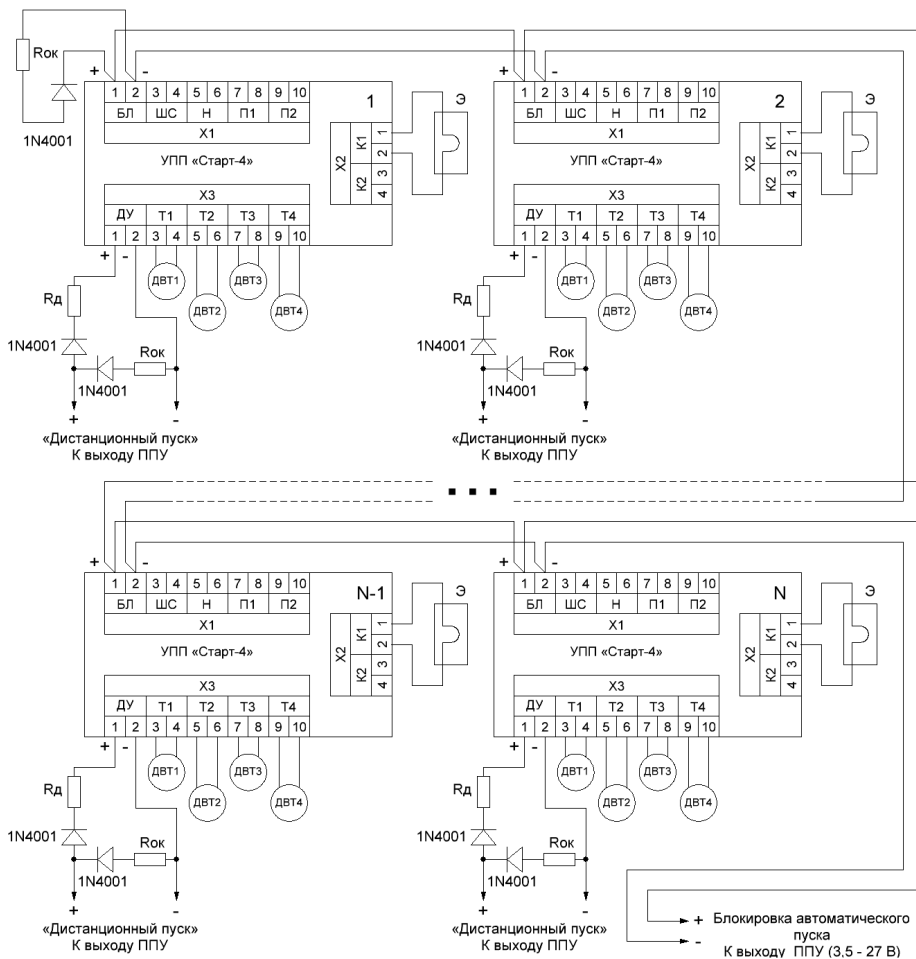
Rок
+ 1 2 -
1N4001
1 2 3 4 5 6 7 8 9 10
БЛ ШС Н П1 П2
Х1
1
УПП «Старт-4»
Х2 К1 1 2 К2 3 4
Э
Х3
ДУ Т1 Т2 Т3 Т4
1 2 3 4 5 6 7 8 9 10
+ -
ДВТ1 ДВТ2 ДВТ3 ДВТ4
Rд
1N4001
Rок
1N4001
+ -
«Дистанционный пуск»
К выходу ППУ

+ 1 2 -
1 2 3 4 5 6 7 8 9 10
БЛ ШС Н П1 П2
Х1
2
УПП «Старт-4»
Х2 К1 1 2 К2 3 4
Э
Х3
ДУ Т1 Т2 Т3 Т4
1 2 3 4 5 6 7 8 9 10
+ -
ДВТ1 ДВТ2 ДВТ3 ДВТ4
Rд
1N4001
Rок
1N4001
+ -
«Дистанционный пуск»
К выходу ППУ

■ ■ ■

+ 1 2 -
1 2 3 4 5 6 7 8 9 10
БЛ ШС Н П1 П2
Х1
N-1
УПП «Старт-4»
Х2 К1 1 2 К2 3 4
Э
Х3
ДУ Т1 Т2 Т3 Т4
1 2 3 4 5 6 7 8 9 10
+ -
ДВТ1 ДВТ2 ДВТ3 ДВТ4
Rд
1N4001
Rок
1N4001
+ -
«Дистанционный пуск»
К выходу ППУ

+ 1 2 -
1 2 3 4 5 6 7 8 9 10
БЛ ШС Н П1 П2
Х1
N
УПП «Старт-4»
Х2 К1 1 2 К2 3 4
Э
Х3
ДУ Т1 Т2 Т3 Т4
1 2 3 4 5 6 7 8 9 10
+ -
ДВТ1 ДВТ2 ДВТ3 ДВТ4
Rд
1N4001
Rок
1N4001
+ -
«Дистанционный пуск»
К выходу ППУ

+ Блокировка автоматического пуска
- К выходу ППУ (3,5 - 27 В)